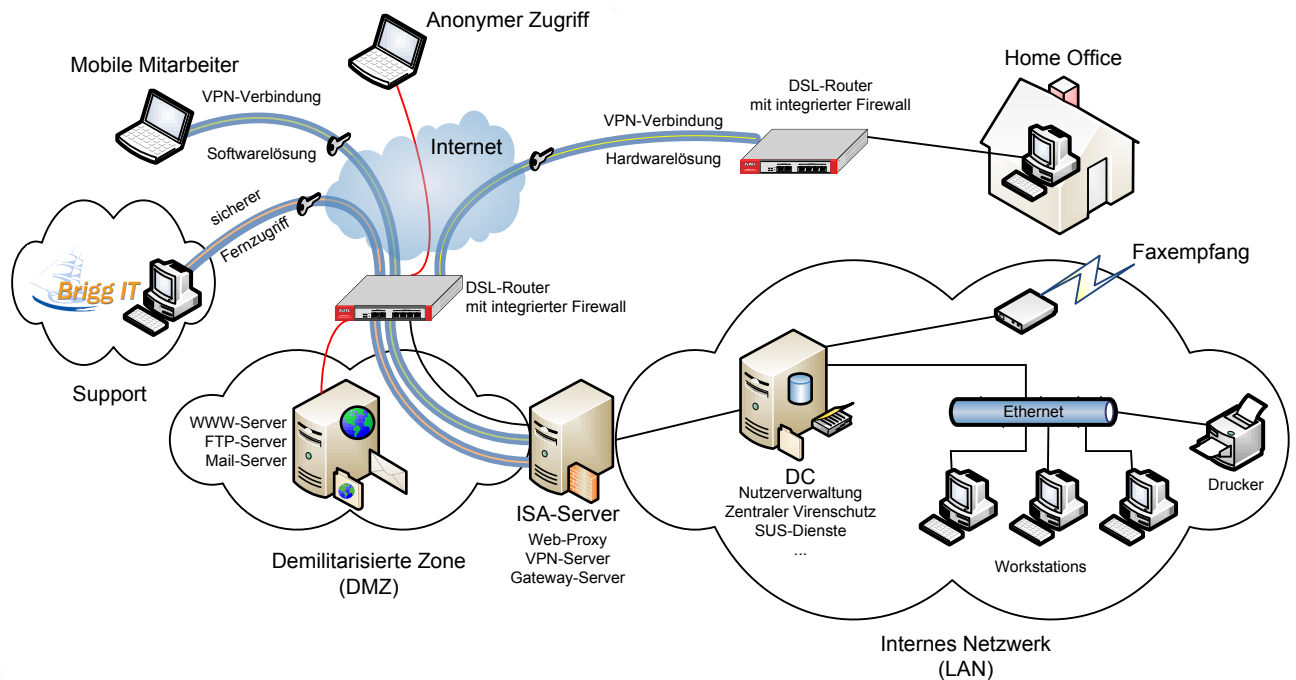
Anonymer Zugriff

Mobile Mitarbeiter

VPN-Verbindung

Softwarelösung

Internet

VPN-Verbindung

Hardwarelösung

DSL-Router
mit integrierter Firewall

Home Office

sicherer
Fernzugriff

Brigg IT

Support

DSL-Router
mit integrierter Firewall

Faxempfang

WWW-Server
FTP-Server
Mail-Server

Demilitarisierte Zone
(DMZ)

ISA-Server
Web-Proxy
VPN-Server
Gateway-Server

Ethernet

DC
Nutzerverwaltung
Zentraler Virenschutz
SUS-Dienste
...

Drucker

Workstations

Internes Netzwerk
(LAN)